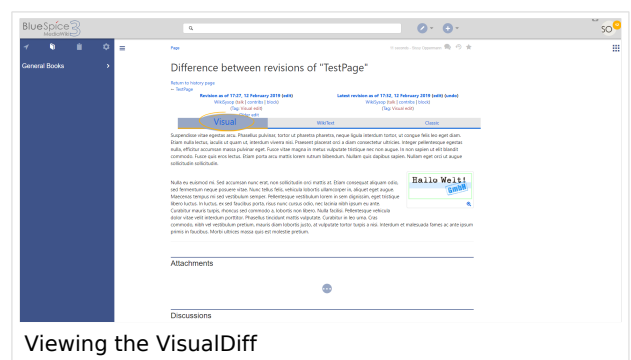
BlueSpice 3 MediaWiki

SO

General Books

Page

Difference between revisions of "TestPage"

Return to history page
← TestPage

Revision as of 17:27, 12 February 2019 (edit)
WikiSysop (talk | contribs | block)
(Tag: Visual edit)

Latest revision as of 17:32, 12 February 2019 (undo)
WikiSysop (talk | contribs | block)
(Tag: Visual edit)

Visual

WikiText

Classic

Suspendisse vitae egestas arcu. Phasellus pulvinar, tortor ut pharetra pharetra, neque ligula interdum tortor, ut congue felis leo eget diam. Etiam nulla lectus, iaculis id quam ut, interdum viverra nisi. Praesent placerat orci a diam consectetur ultricies. Integer pellentesque egestas nulla, efficitur accumsan massa pulvinar eget. Fusce vitae magna in metus vulputate tristique nec non augue. In non sapien ut elit blandit commodo. Fusce quis eros lectus. Etiam porta arcu mattis lorem rutrum bibendum. Nullam quis dapibus sapien. Nullam eget orci ut augue sollicitudin sollicitudin.

Nulla eu euismod mi. Sed accumsan nunc erat, nec sollicitudin orci mattis at. Etiam consequat aliquam odio, sed fermentum neque posuere vitae. Nunc tellus felis, vehicula lobortis ullamcorper in, aliquet eget augue. Maecenas tempus mi sed vestibulum semper. Pellentesque vestibulum lorem in sem dignissim, eget tristique libero luctus. In luctus, ex sed faucibus porta, risus nunc cursus odio, nec lacinia nibh ipsum eu ante. Curabitur mauris turpis, rhoncus sed commodo a, lobortis non libero. Nulla facilisi. Pellentesque vehicula dolor vitae velit interdum porttitor. Phasellus tincidunt mattis vulputate. Curabitur in leo urna. Cras commodo, nibh vel vestibulum pretium, mauris diam lobortis justo, at vulputate tortor turpis a nisi. Interdum et malesuada fames ac ante ipsum primis in faucibus. Morbi ultrices massa quis est molestie pretium.

Hallo Welt! GmbH

Attachments

Discussions

Viewing the VisualDiff